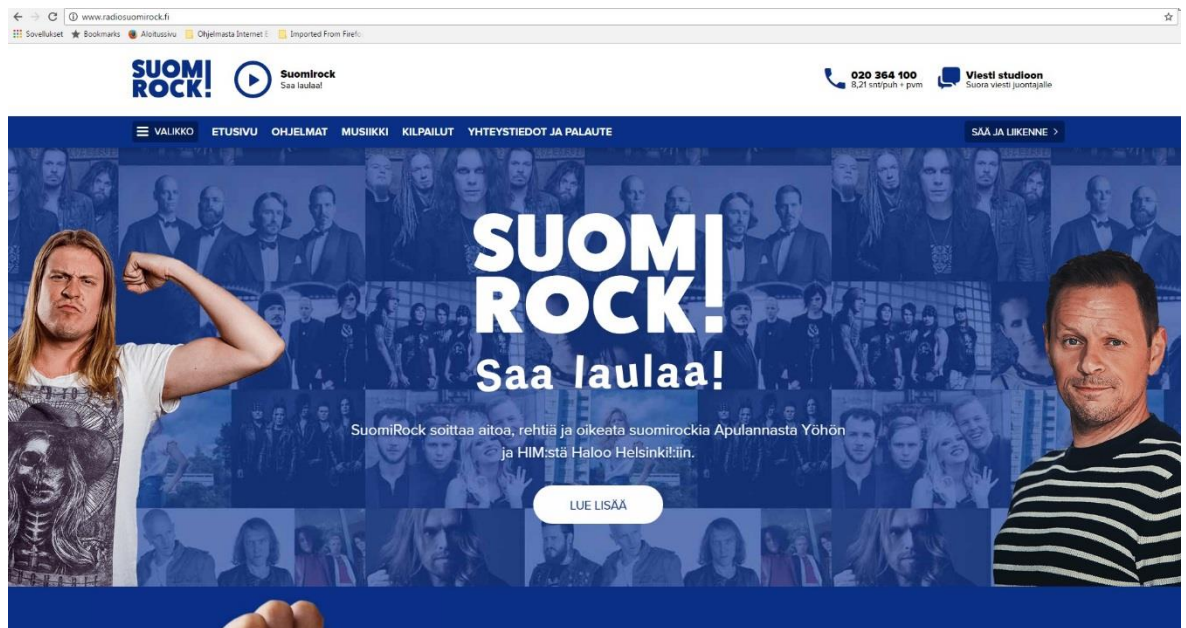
www.radiosuomirock.fi

Sovellukset Bookmarks Aloitussivu Ohjelmasta Internet E Imported From Firefo

SUOMI ROCK!

Suomirock
Saa laulaa!

020 364 100
8,21 snt/puh + pvm

Viesti studioon
Suora viesti juontajalle

VALIKKO ETUSIVU OHJELMAT MUSIIKKI KILPAILUT YHTEYSTIEDOT JA PALAUTE

SÄÄ JA LIIKENNE >

SUOMI ROCK!

Saa laulaa!

SuomiRock soittaa aitoa, rehtiä ja oikeata suomirockia Apulannasta Yöhön ja HIM:stä Haloo Helsinki!:iin.

LUE LISÄÄ